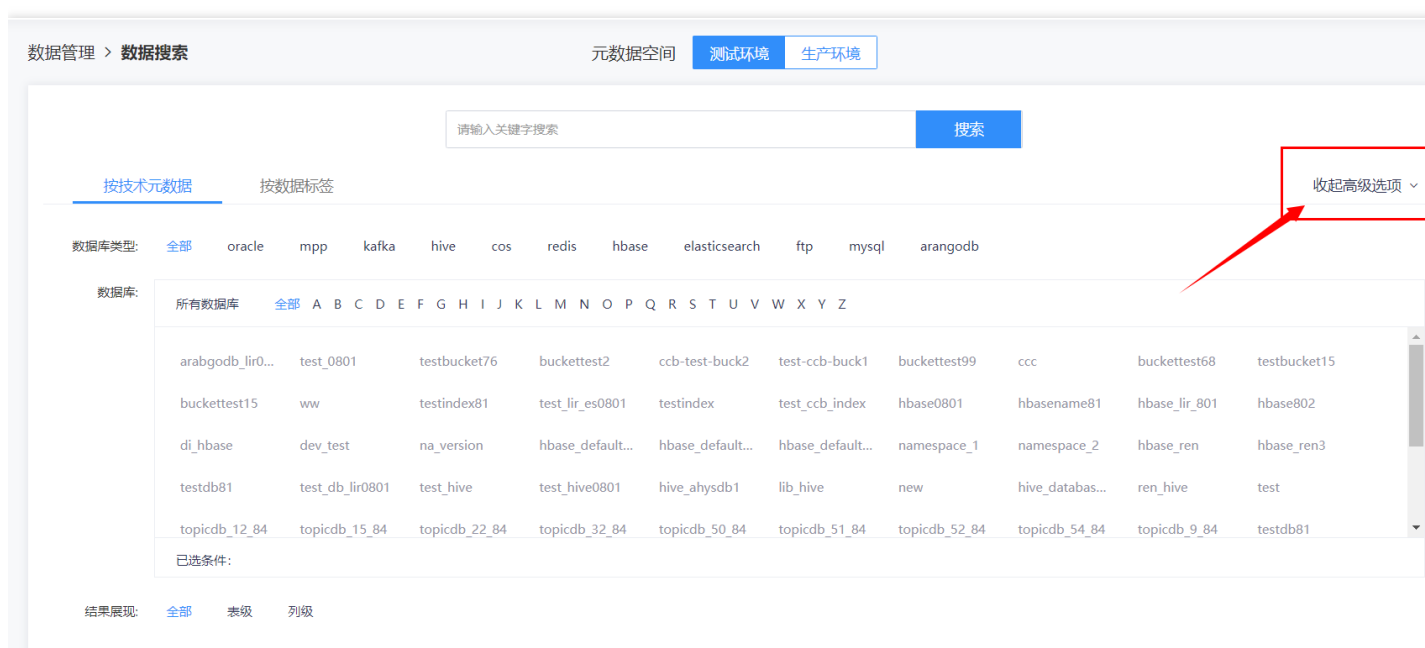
数据管理 > 数据搜索

元数据空间 测试环境 生产环境

请输入关键字搜索 搜索

按技术元数据 按数据标签

收起高级选项

数据库类型: 全部 oracle mpp kafka hive cos redis hbase elasticsearch ftp mysql arangodb

数据库: 所有数据库 全部 A B C D E F G H I J K L M N O P Q R S T U V W X Y Z

| | | | | | | | | | |
|---|---|---|---|---|---|---|---|---|---|
| arabgodb_lir0... | test_0801 | testbucket76 | buckettest2 | ccb-test-buck2 | test-ccb-buck1 | buckettest99 | ccc | buckettest68 | testbucket15 |
| buckettest15 | ww | testindex81 | test_lir_es0801 | testindex | test_ccb_index | hbase0801 | hbasename81 | hbase_lir_801 | hbase802 |
| di_hbase | dev_test | na_version | hbase_default... | hbase_default... | hbase_default... | namespace_1 | namespace_2 | hbase_ren | hbase_ren3 |
| testdb81 | test_db_lir0801 | test_hive | test_hive0801 | hive_ahysdb1 | lib_hive | new | hive_databas... | ren_hive | test |
| topicdb_12_84 | topicdb_15_84 | topicdb_22_84 | topicdb_32_84 | topicdb_50_84 | topicdb_51_84 | topicdb_52_84 | topicdb_54_84 | topicdb_9_84 | testdb81 |

已选条件:

结果展现: 全部 表级 列级